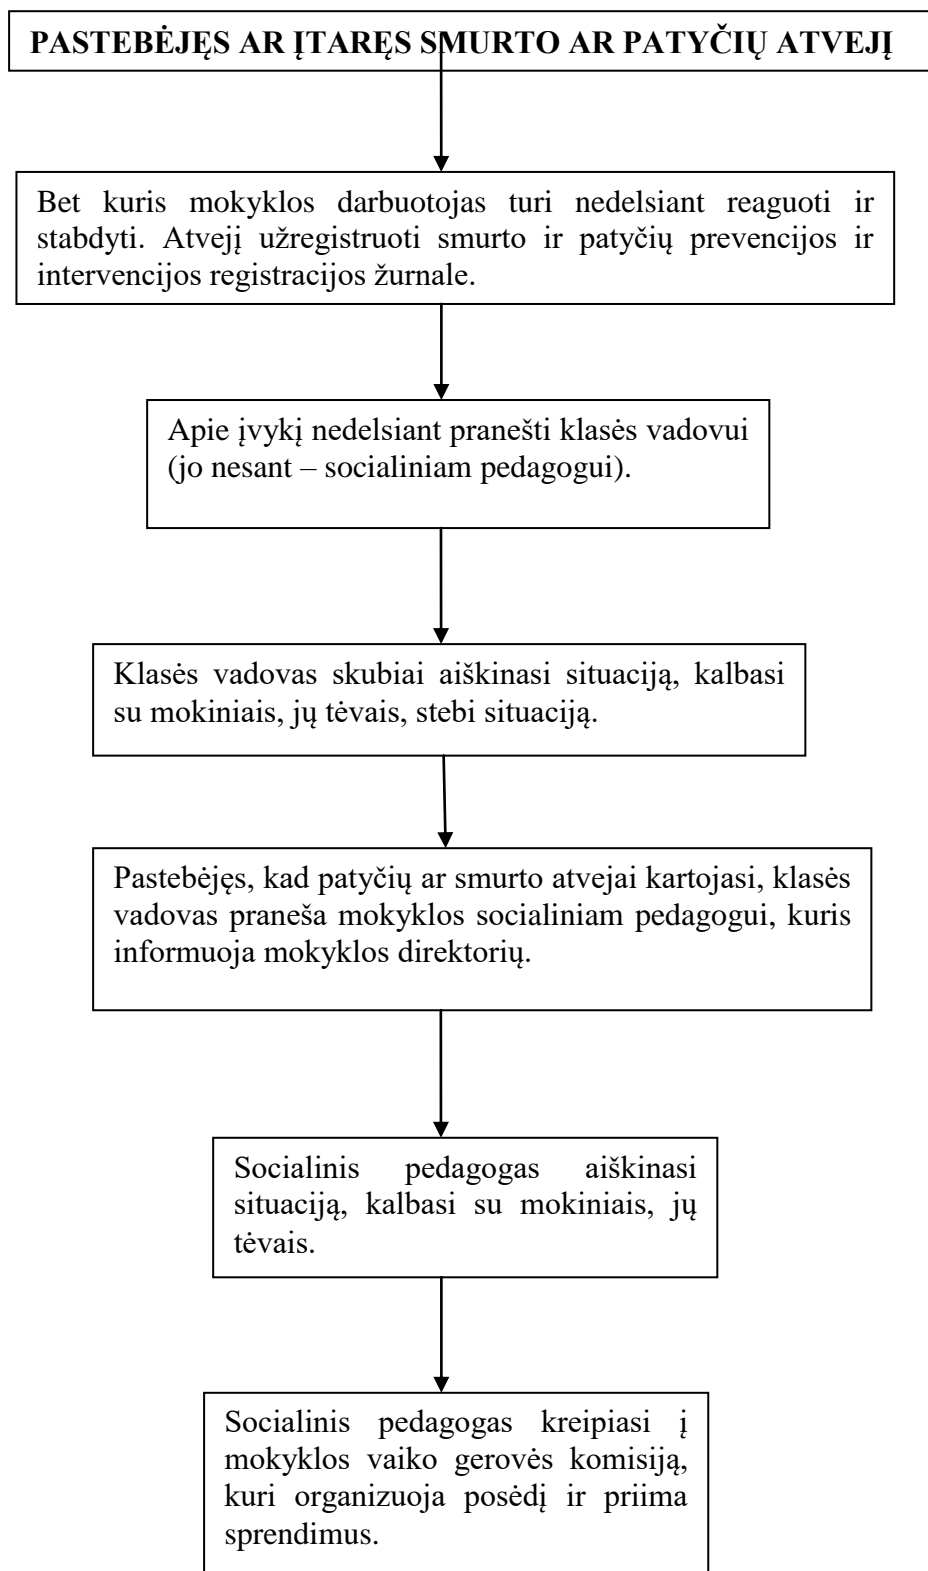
PASTEBĖJĘS AR ĮTARĘS SMURTO AR PATYČIŲ ATVEJĮ

Bet kuris mokyklos darbuotojas turi nedelsiant reaguoti ir stabdyti. Atvejį užregistruoti smurto ir patyčių prevencijos ir intervencijos registracijos žurnale.

Apie įvykį nedelsiant pranešti klasės vadovui (jo nesant – socialiniam pedagogui).

Klasės vadovas skubiai aiškinasi situaciją, kalbasi su mokiniais, jų tėvais, stebi situaciją.

Pastebėjęs, kad patyčių ar smurto atvejai kartojasi, klasės vadovas praneša mokyklos socialiniam pedagogui, kuris informuoja mokyklos direktorių.

Socialinis pedagogas aiškinasi situaciją, kalbasi su mokiniais, jų tėvais.

Socialinis pedagogas kreipiasi į mokyklos vaiko gerovės komisiją, kuri organizuoja posėdį ir priima sprendimus.